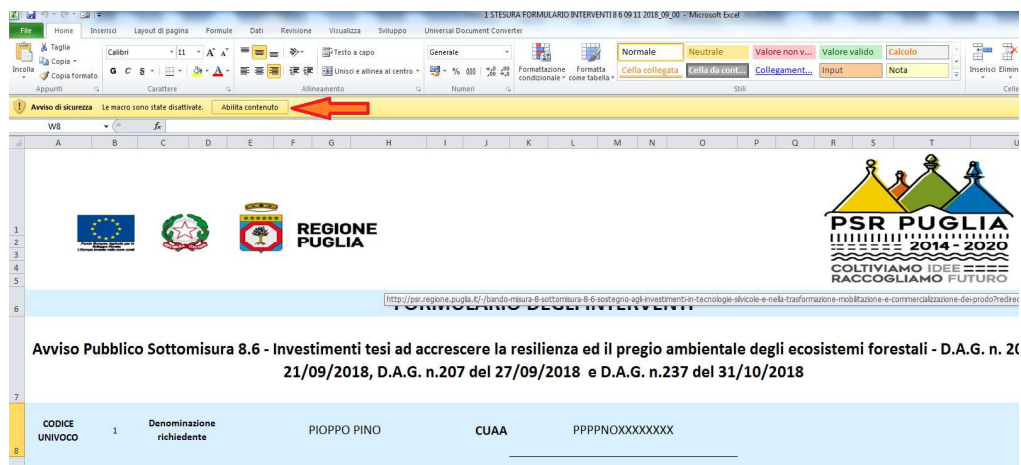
1 STESURA FORMULARIO INTERVENTI18 6 09 11 2018_09_00 - Microsoft Excel

File Home Inserisci Layout di pagina Formule Dati Revisione Visualizza Sviluppo Universal Document Converter

Incolla Taglia Copia Copia formato Appunti
Calibri 11 A A G C S Carattere
Testo a capo Unisci e allinea al centro Allineamento
Generale % 000 Numeri
Formattazione condizionale Formatta come tabella
Normale Neutrale Valore non v... Valore valido Calcolo Cella collegata Cella da cont... Collegament... Input Nota
Stili
Inserisci Elimina Celle

Avviso di sicurezza Le macro sono state disattivate. Abilita contenuto

W8 $f_x$

A B C D E F G H I J K L M N O P Q R S T U

REGIONE PUGLIA

PSR PUGLIA 2014 - 2020 COLTIVIAMO IDEE RACCOGLIAMO FUTURO

http://psr.regione.puglia.it/-/bando-misura-8-sottomisura-8-6-sostegno-agli-investimenti-in-tecnologie-silvicole-e-nella-trasformazione-mobilitazione-e-commercializzazione-dei-prodo?redirec

FORMULARIO DEGLI INTERVENTI

Avviso Pubblico Sottomisura 8.6 - Investimenti tesi ad accrescere la resilienza ed il pregio ambientale degli ecosistemi forestali - D.A.G. n. 20 21/09/2018, D.A.G. n.207 del 27/09/2018 e D.A.G. n.237 del 31/10/2018

| CODICE UNIVOCO | 1 | Denominazione richiedente | PIOPPO PINO | CUAA | PPPPNOXXXXXXXX |
|---|---|---|---|---|---|